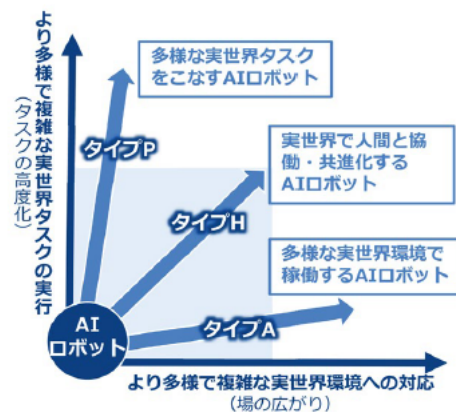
より多様で複雑な実世界タスクの実行
(タスクの高度化)

多様な実世界タスクをこなすAIロボット

タイプP

実世界で人間と協働・共進化するAIロボット

タイプH

多様な実世界環境で稼働するAIロボット

AIロボット

タイプA

より多様で複雑な実世界環境への対応
(場の広がり)